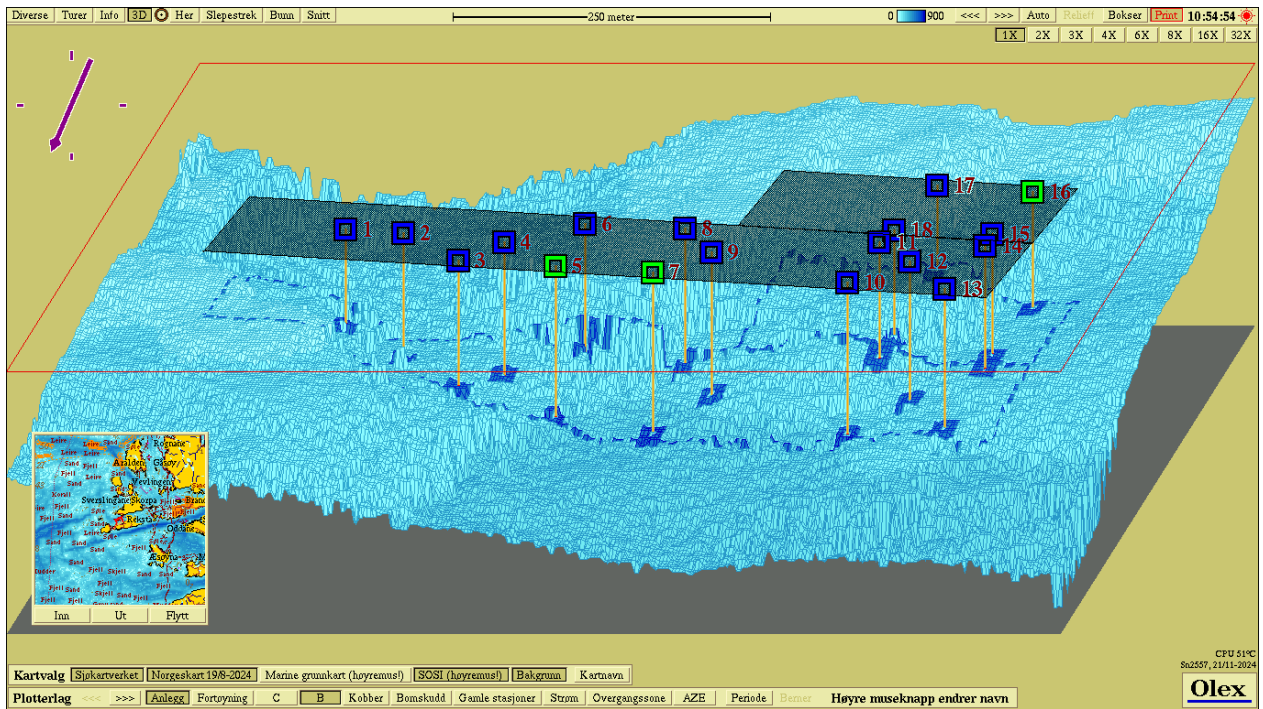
Diverse Turer Info 3D Her Slepestrek Bunn Snitt

250 meter

0 900 <<< >>> Auto Relieff Bokser Print 10:54:54

1X 2X 3X 4X 6X 8X 16X 32X

1 2 3 4 5 6 7 8 9 10 11 12 13 14 15 16 17 18

Inn Ut Flytt

CPU 51°C
Sn2557, 21/11-2024

Kartvalg Sjøkartverket Norgeskart 19/8-2024 Marine grunnkart (høyremus!) SOSI (høyremus!) Bakgrunn Kartnavn

Plotterlag <<< >>> Anlegg Fortøyning C B Kobber Bomskudd Gamle stasjoner Strøm Overgangssone AZE Periode Bermer Høyre museknapp endrer navn

Olex